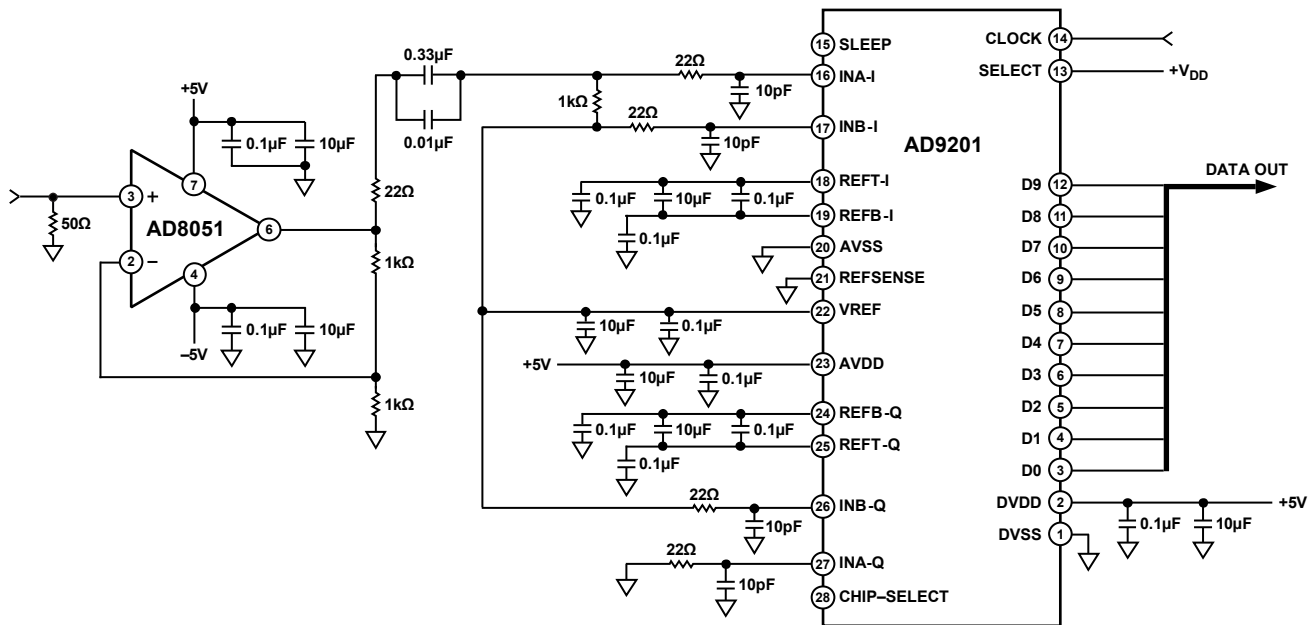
+5V
0.1µF
10µF
3
+
7
AD8051
6
2
–
4
50Ω
0.1µF
10µF
–5V
0.33µF
0.01µF
22Ω
1kΩ
1kΩ
1kΩ
22Ω
10pF
22Ω
10pF
0.1µF
10µF
0.1µF
0.1µF
10µF
0.1µF
+5V
10µF
0.1µF
0.1µF
10µF
0.1µF
0.1µF
22Ω
10pF
22Ω
10pF
15 SLEEP
16 INA-I
17 INB-I
18 REFT-I
19 REFB-I
20 AVSS
21 REFSENSE
22 VREF
23 AVDD
24 REFB-Q
25 REFT-Q
26 INB-Q
27 INA-Q
28 CHIP–SELECT
AD9201
CLOCK 14
SELECT 13
+V$_{DD}$
D9 12
D8 11
D7 10
D6 9
D5 8
D4 7
D3 6
D2 5
D1 4
D0 3
DATA OUT
DVDD 2
DVSS 1
+5V
0.1µF
10µF